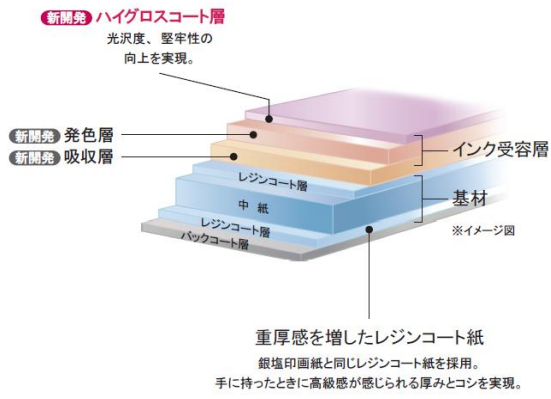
新開発 ハイグロスコート層
光沢度、堅牢性の向上を実現。

新開発 発色層
新開発 吸収層

インク受容層

レジンコート層
中 紙
レジンコート層
バックコート層

基材

※イメージ図

重厚感を増したレジンコート紙
銀塩印画紙と同じレジンコート紙を採用。
手に持ったときに高級感が感じられる厚みとコシを実現。